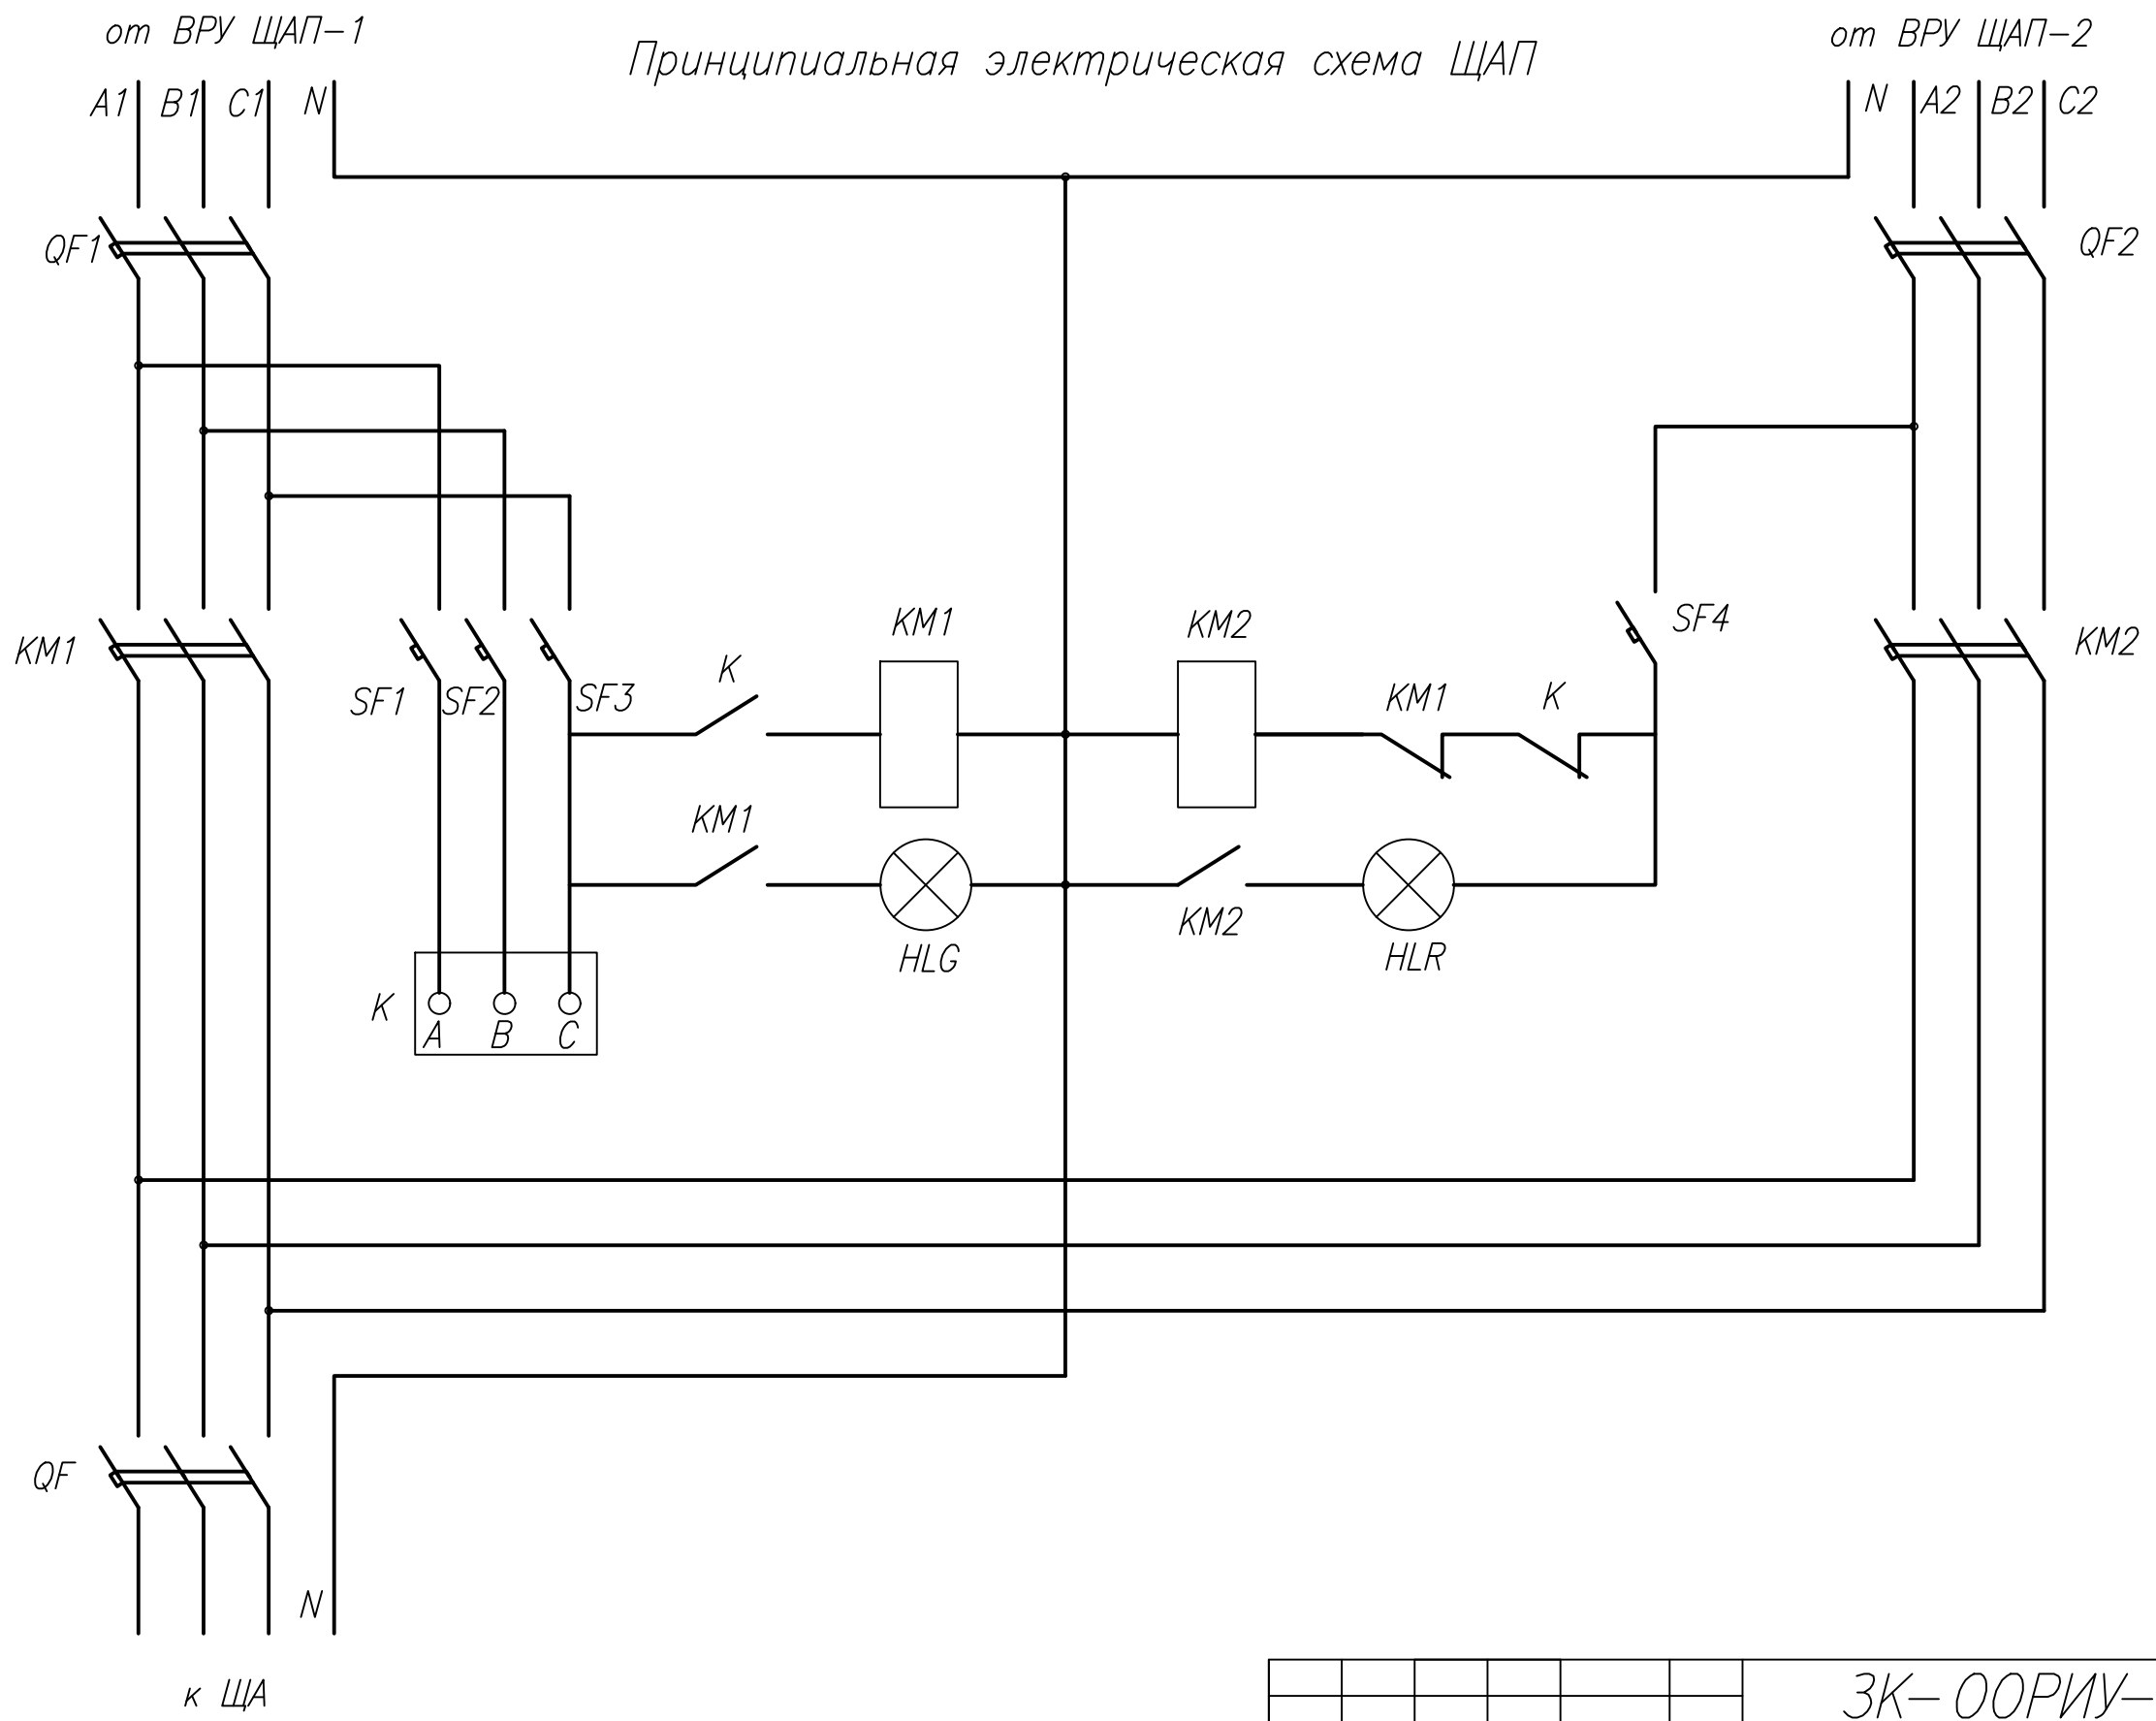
от ВРУ ЩАП–1

Принципиальная электрическая схема ЩАП

от ВРУ ЩАП–2

A1 B1 C1 N

N A2 B2 C2

QF1

QF2

KM1

SF1 SF2 SF3

K

KM1

KM2

KM1

K

SF4

KM2

KM1

HLG

KM2

HLR

K A B C

QF

N

к ЩА

3К– ООРИУ–